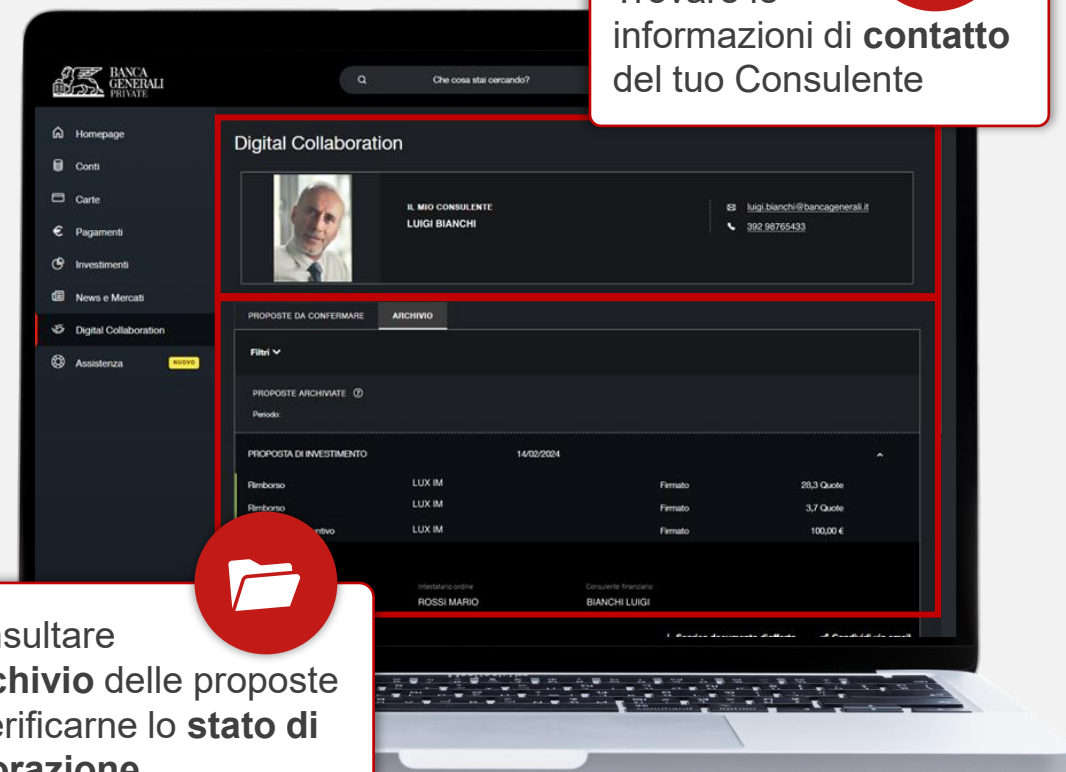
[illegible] informazioni di **contatto** del tuo Consulente

BANCA GENERALI PRIVATE

Che cosa stai cercando?

Homepage
Conti
Carte
Pagamenti
Investimenti
News e Mercati
Digital Collaboration
Assistenza NUOVO

Digital Collaboration

IL MIO CONSULENTE
LUIGI BIANCHI

luigi.bianchi@bancagenerali.it
392 98765433

PROPOSTE DA CONFERMARE | ARCHIVIO

Filtri

PROPOSTE ARCHIVIATE
Periodo:

PROPOSTA DI INVESTIMENTO 14/02/2024

| | | | |
|---|---|---|---|
| Rimborso | LUX IM | Firmato | 28,3 Quote |
| Rimborso | LUX IM | Firmato | 3,7 Quote |
| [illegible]ntivo | LUX IM | Firmato | 100,00 € |

Intestatario ordine
ROSSI MARIO
Consulente finanziario
BIANCHI LUIGI

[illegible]sultare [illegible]chivio delle proposte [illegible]erificarne lo **stato di** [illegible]